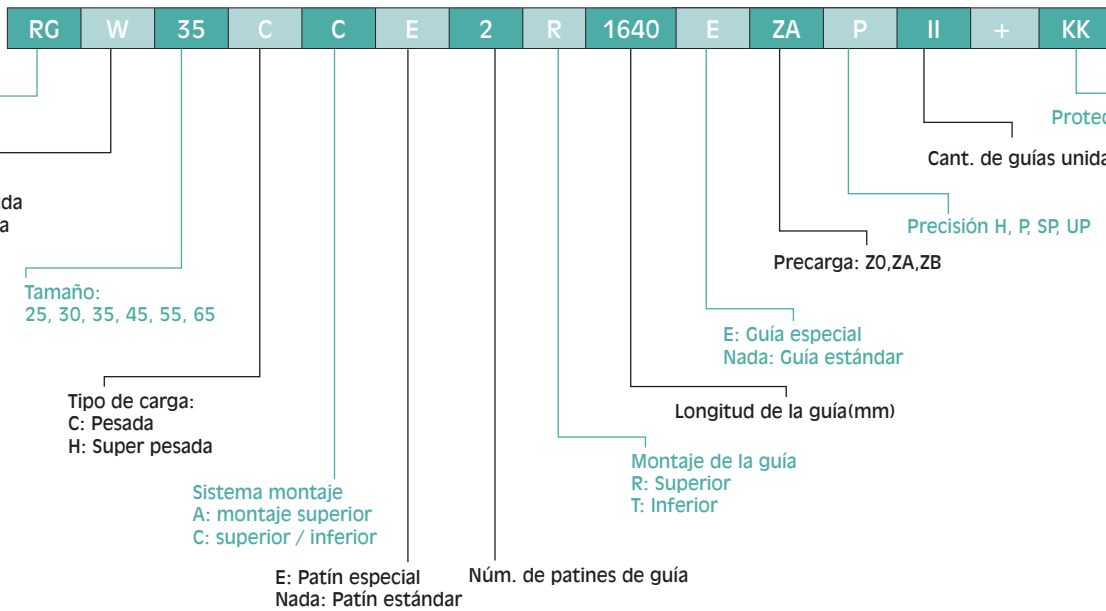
RG W 35 C C E 2 R 1640 E ZA P II + KK

Protec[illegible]

Cant. de guías unida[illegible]

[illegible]da
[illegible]a

Precisión H, P, SP, UP

Precarga: Z0,ZA,ZB

Tamaño:
25, 30, 35, 45, 55, 65

E: Guía especial
Nada: Guía estándar

Tipo de carga:
C: Pesada
H: Super pesada

Longitud de la guía(mm)

Montaje de la guía
R: Superior
T: Inferior

Sistema montaje
A: montaje superior
C: superior / inferior

E: Patín especial
Nada: Patín estándar

Núm. de patines de guía